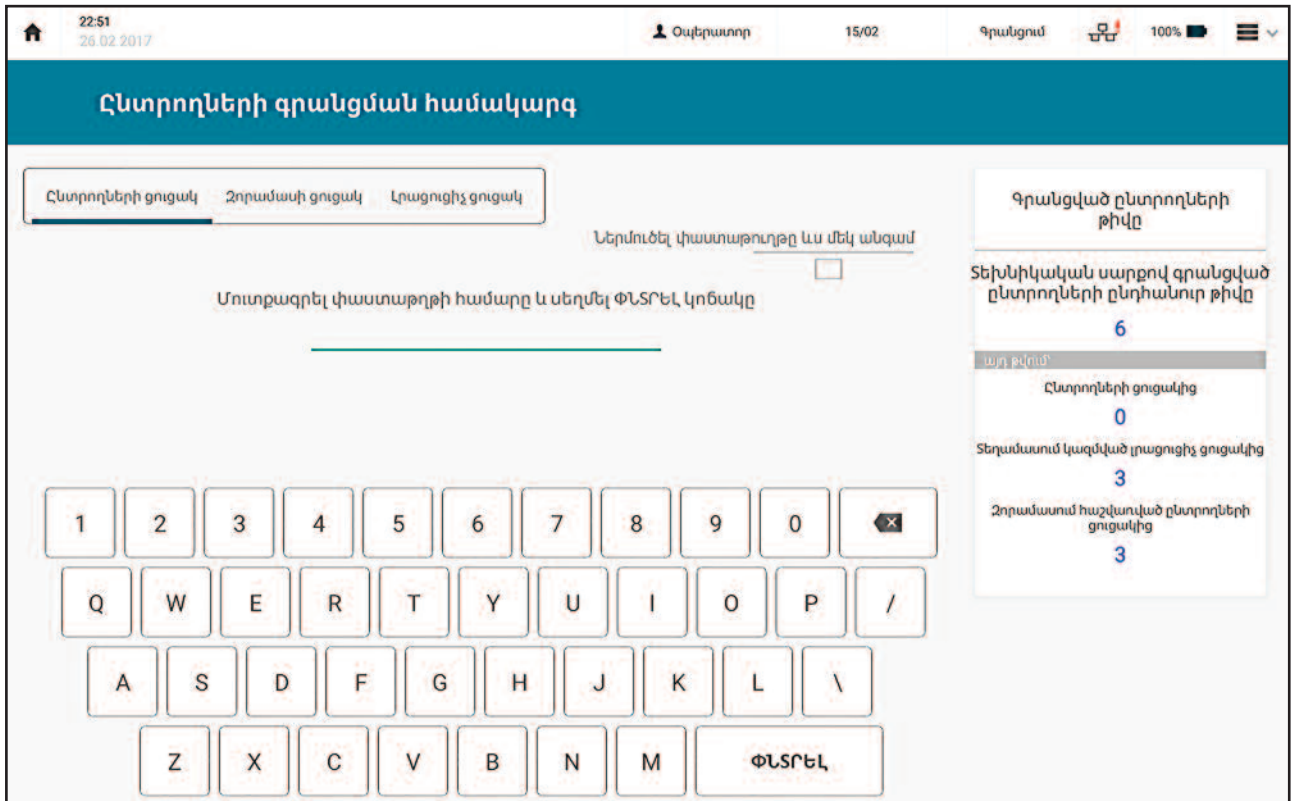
22:51
26.02.2017

Օպերատոր

15/02

Գրանցում

100%

Ընտրողների գրանցման համակարգ

Ընտրողների ցուցակ
Զորամասի ցուցակ
Լրացուցիչ ցուցակ

Ներմուծել փաստաթուղթը ևս մեկ անգամ

Մուտքագրել փաստաթղթի համարը և սեղմել ՓՆՏՐԵԼ կոճակը

1 2 3 4 5 6 7 8 9 0
Q W E R T Y U I O P /
A S D F G H J K L \
Z X C V B N M ՓՆՏՐԵԼ

Գրանցված ընտրողների թիվը

Տեխնիկական սարքով գրանցված ընտրողների ընդհանուր թիվը
6

այդ թվում՝

Ընտրողների ցուցակից
0

Տեղամասում կազմված լրացուցիչ ցուցակից
3

Զորամասում հաշվառված ընտրողների ցուցակից
3